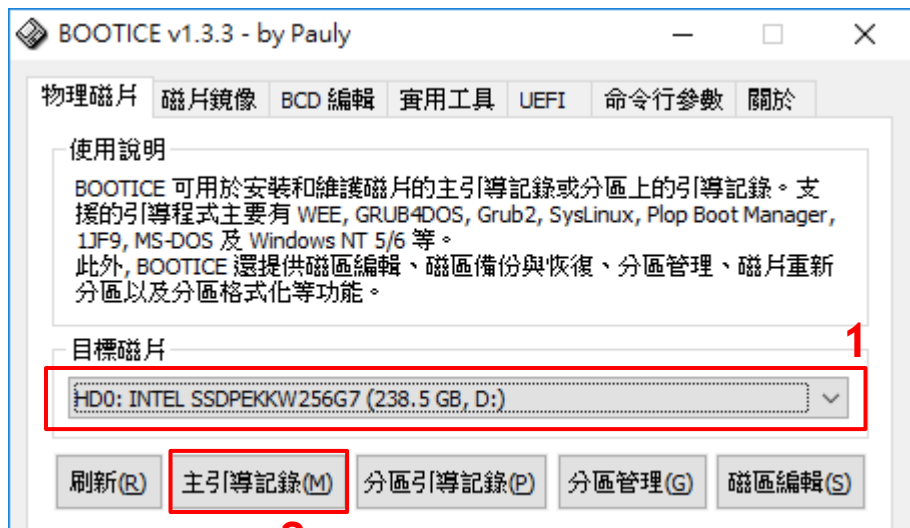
BOOTICE v1.3.3 - by Pauly

物理磁片 磁片鏡像 BCD 編輯 實用工具 UEFI 命令行參數 關於

使用說明

BOOTICE 可用於安裝和維護磁片的主引導記錄或分區上的引導記錄。支援的引導程式主要有 WEE, GRUB4DOS, Grub2, SysLinux, Plop Boot Manager, 1JF9, MS-DOS 及 Windows NT 5/6 等。
此外, BOOTICE 還提供磁區編輯、磁區備份與恢復、分區管理、磁片重新分區以及分區格式化等功能。

目標磁片

1

HD0: INTEL SSDPEKKW256G7 (238.5 GB, D:)

刷新(R) 主引導記錄(M) 分區引導記錄(P) 分區管理(G) 磁區編輯(S)

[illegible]